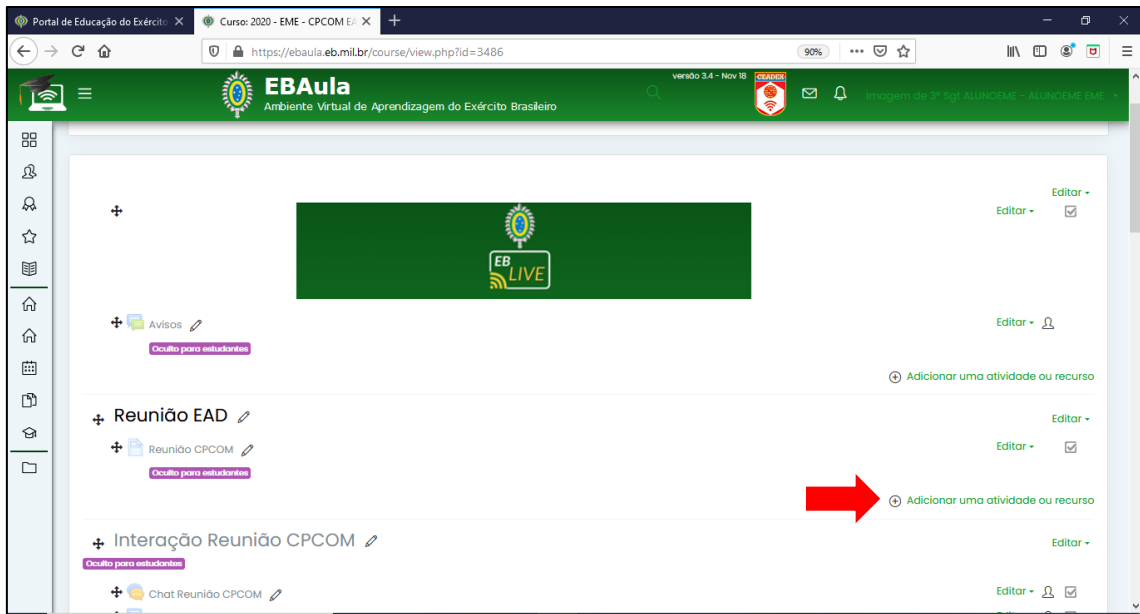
Portal de Educação do Exércit
Curso: 2020 - EME - CPCOM EA
https://ebaula.eb.mil.br/course/view.php?id=3486
90%
EBAula
Ambiente Virtual de Aprendizagem do Exército Brasileiro
versão 3.4 - Nov 18
CEADEX
Imagem de 3º Sgt ALUNOEME - ALUNOEME EME
Editar
Editar
EB LIVE
Avisos
Oculto para estudantes
Editar
Adicionar uma atividade ou recurso
Reunião EAD
Editar
Reunião CPCOM
Editar
Oculto para estudantes
Adicionar uma atividade ou recurso
Interação Reunião CPCOM
Editar
Oculto para estudantes
Chat Reunião CPCOM
Editar